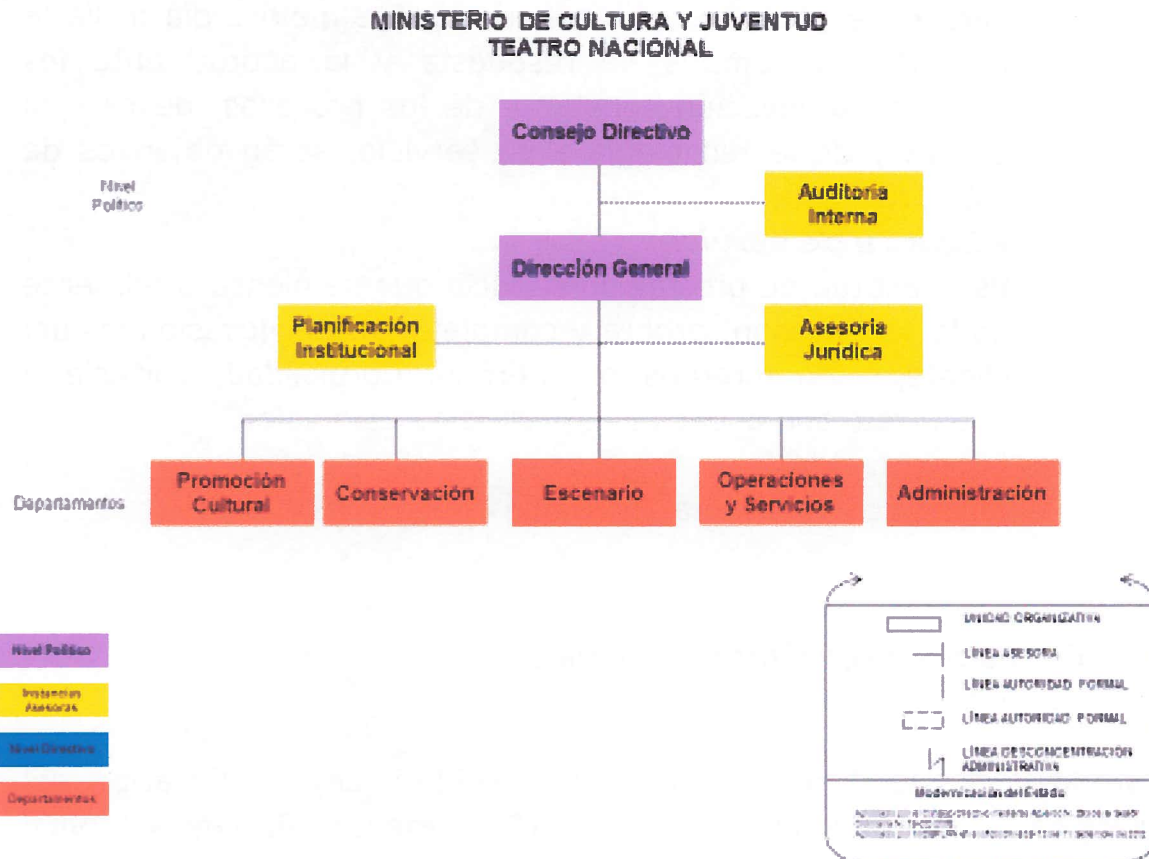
MINISTERIO DE CULTURA Y JUVENTUD
TEATRO NACIONAL

Consejo Directivo

Nivel Político

Auditoría Interna

Dirección General

Planificación Institucional

Asesoría Jurídica

Departamentos

Promoción Cultural

Conservación

Escenario

Operaciones y Servicios

Administración

Nivel Político

Instancias Asesoras

Nivel Directivo

Departamentos

UNIDAD ORGANIZATIVA
LÍNEA ASESORA
LÍNEA AUTORIDAD FORMAL
LÍNEA AUTORIDAD FORMAL
LÍNEA DESCONCENTRACIÓN ADMINISTRATIVA

Modernización del Estado

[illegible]